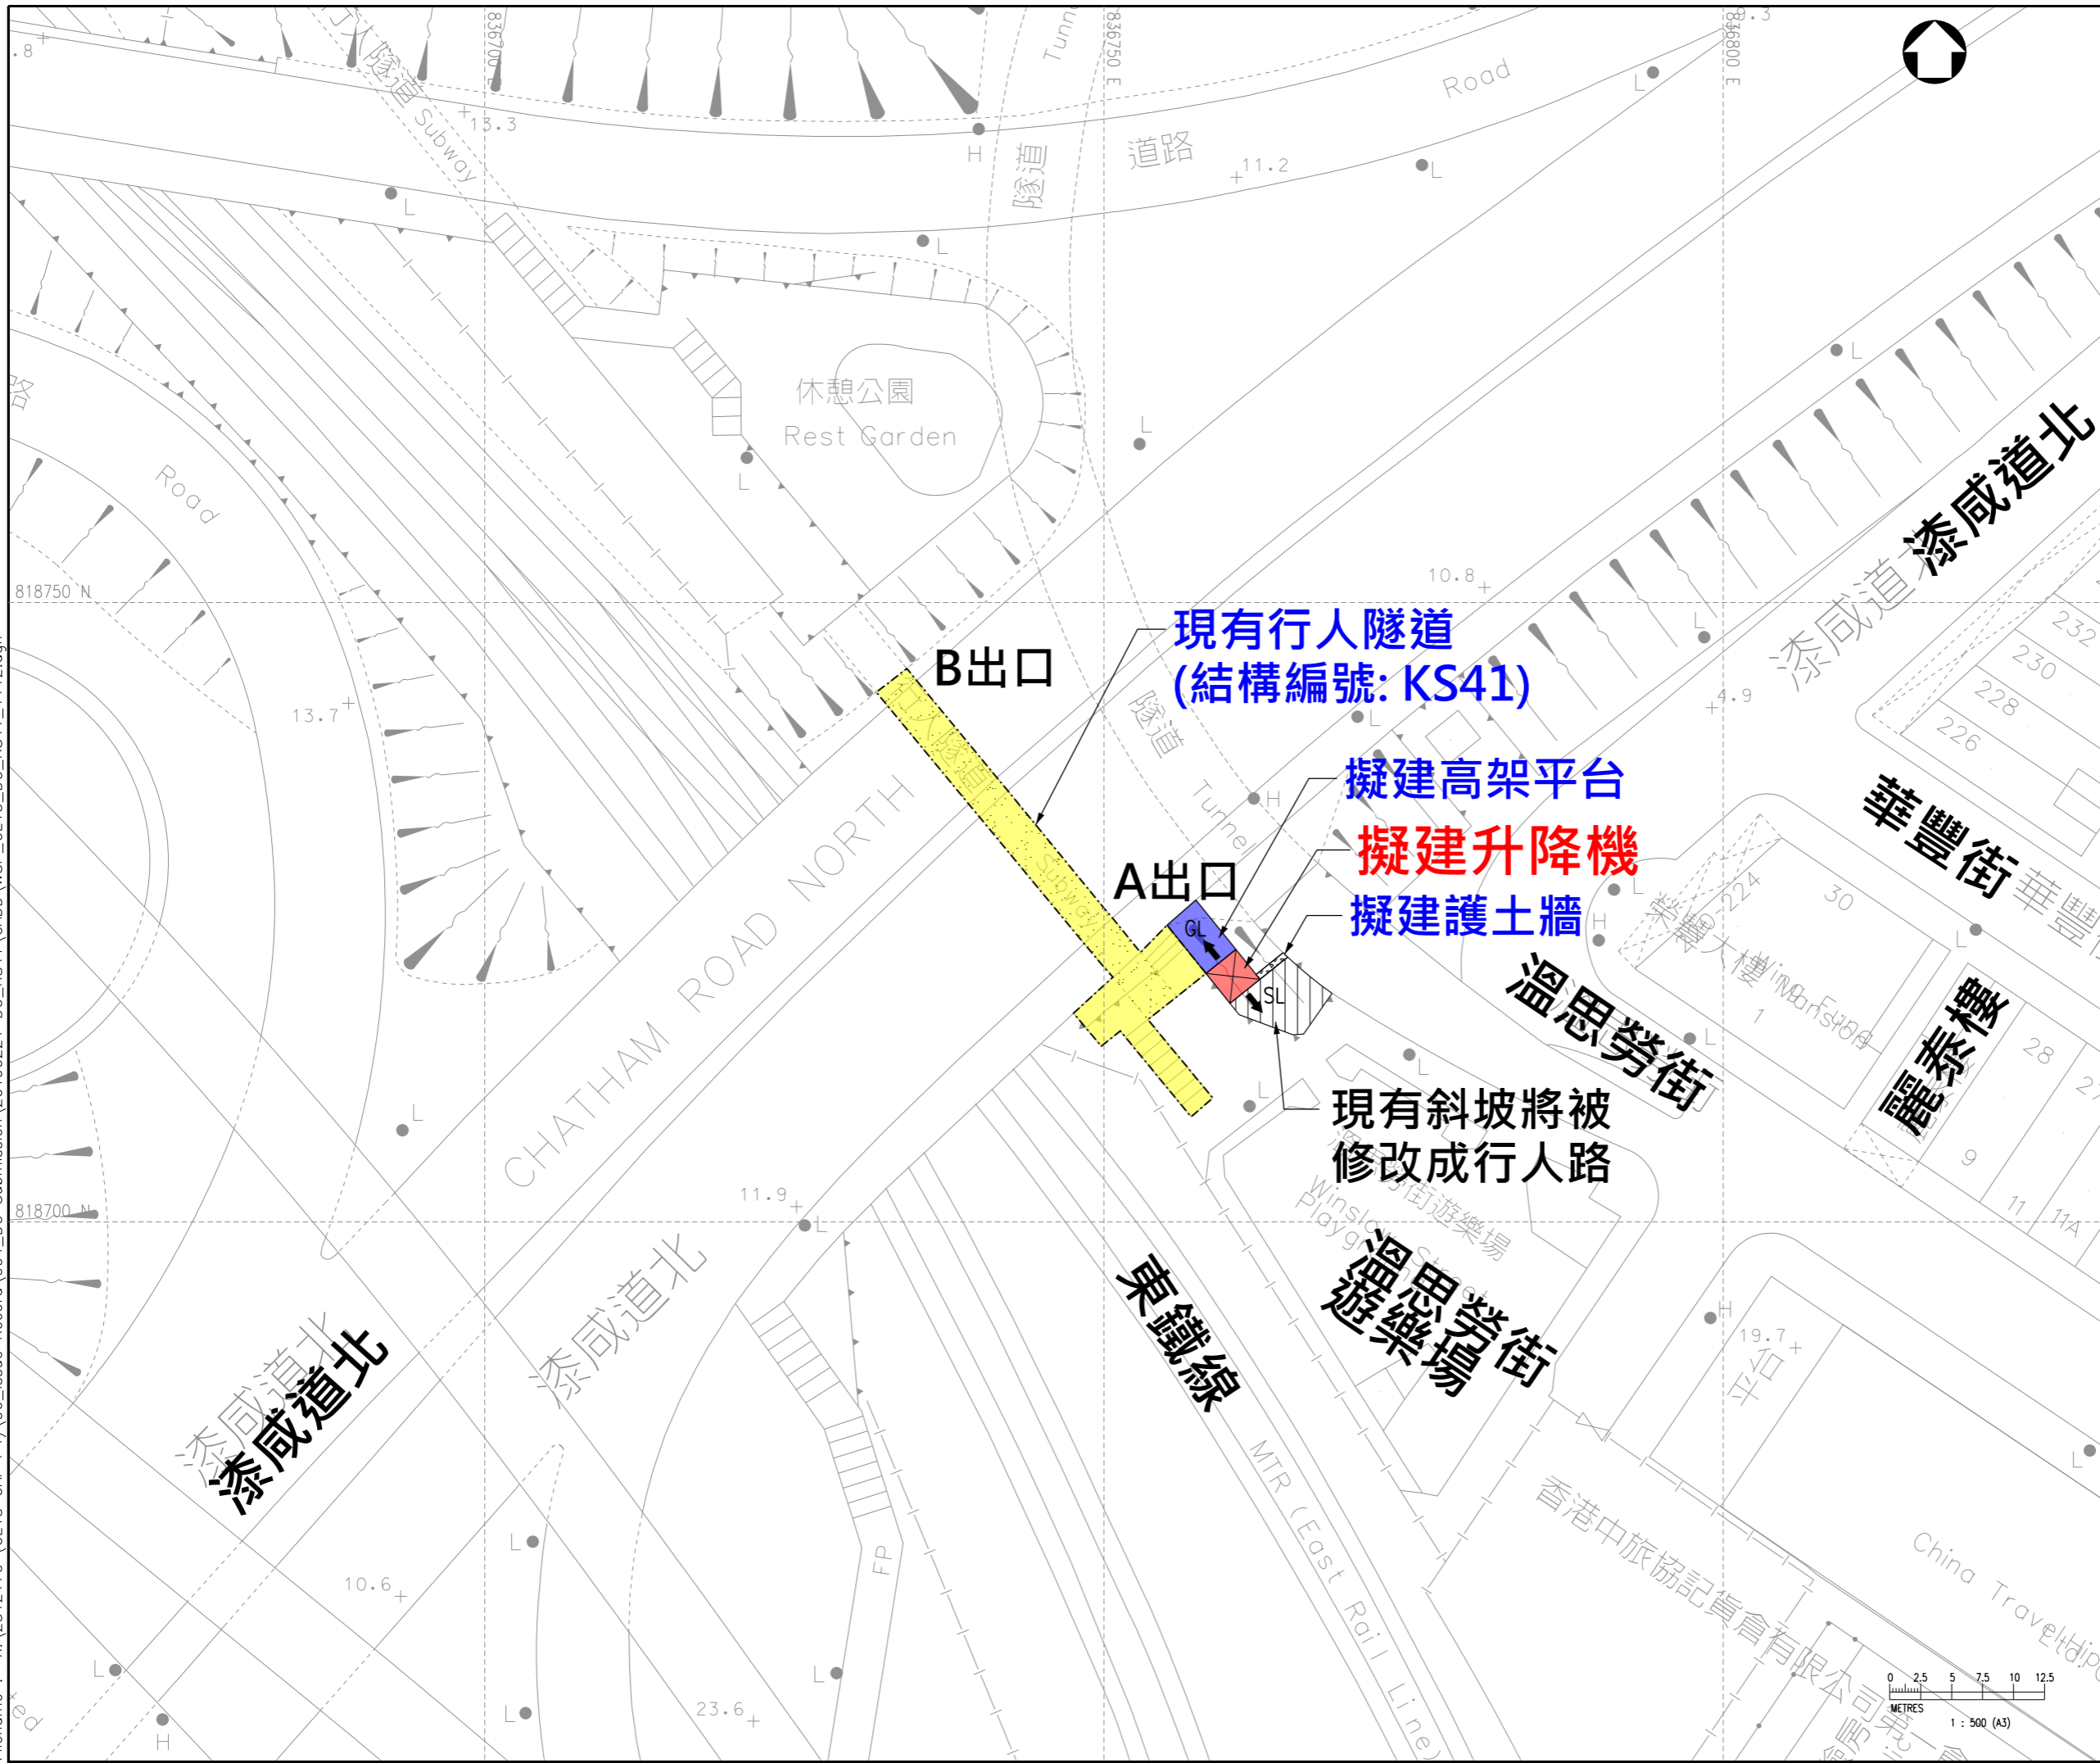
隧道 Subway
13.3
836700
836750 E
836800 E
Tunn
Road
道路
隧道
11.2
休憩公園
Rest Garden
Road
818750 N
13.7
10.8
B出口
現有行人隧道
(結構編號: KS41)
隧道
Tunne
4.9
漆咸道
漆咸道北
232
230
228
226
擬建高架平台
擬建升降機
擬建護土牆
A出口
GL
SL
CHATHAM ROAD NORTH
Subway
華豐街
華豐
224
30
Wing Fung Mansion
28
1
溫思勞街
麗泰樓
現有斜坡將被修改成行人路
9
11
11A
818700 N
11.9
溫思勞街遊樂場
Winslow Street Playground
溫思勞街遊樂場
東鐵線
19.7
平台
漆咸道北
漆咸道北
漆咸道北
MTR (East Rail Line)
香港中旅協記貨倉有限公司
China Travel Hip
10.6
FP
23.6
0 2.5 5 7.5 10 12.5
METRES
1 : 500 (A3)